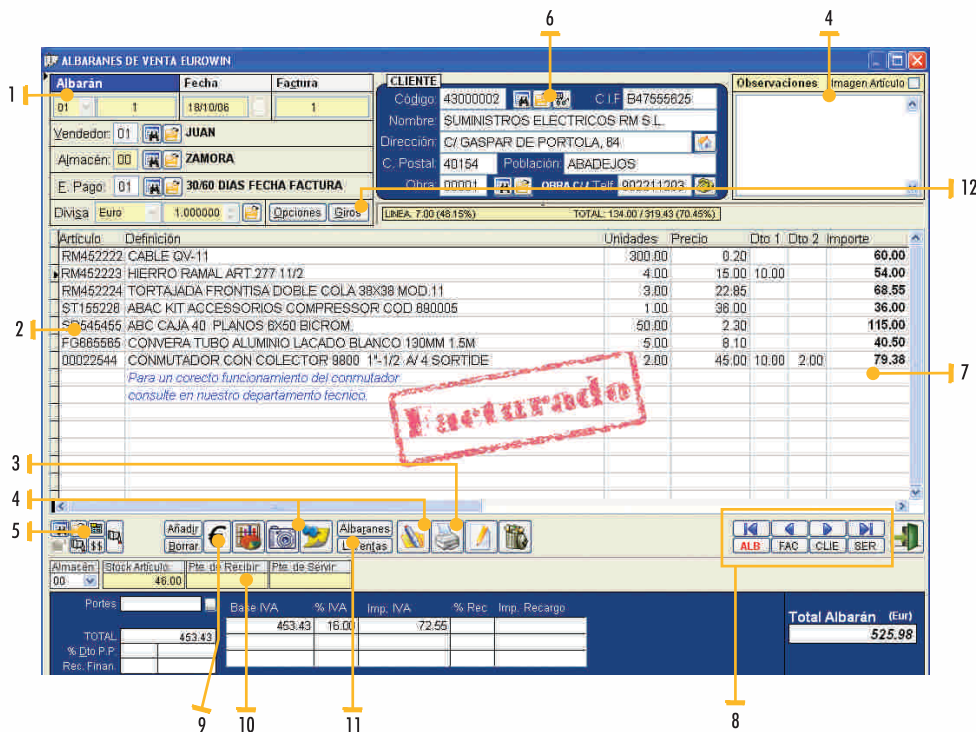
6

4

ALBARANES DE VENTA EUROWIN

1

| Albarán | Fecha | Factura |
|---|---|---|
| 01 1 | 18/10/06 | 1 |

Vendedor: 01 JUAN

Almacén: 00 ZAMORA

F. Pago: 01 30/60 DIAS FECHA FACTURA

Divisa Euro 1.000000 Opciones Giros

CLIENTE

Código 43000002 C.I.F. B47555625

Nombre SUMINISTROS ELECTRICOS RM S.L.

Dirección C/ GASPAR DE PORTOLA, 84

C. Postal 40154 Población ABADEJOS

Obra 00001 OBRA C/ Telf. 902211203

Observaciones Imagen Artículo

12

LINEA: 7.00 (48.15%) TOTAL: 134.00 / 319.43 (70.45%)

2

| Artículo | Definición | Unidades | Precio | Dto 1 | Dto 2 | Importe |
|---|---|---|---|---|---|---|
| RM452222 | CABLE QV-11 | 300.00 | 0.20 | | | 60.00 |
| RM452223 | HIERRO RAMAL ART 277 11/2 | 4.00 | 15.00 | 10.00 | | 54.00 |
| RM452224 | TORTAJADA FRONTISA DOBLE COLA 38X38 MOD.11 | 3.00 | 22.85 | | | 68.55 |
| ST155228 | ABAC KIT ACCESSORIOS COMPRESSOR COD 880005 | 1.00 | 36.00 | | | 36.00 |
| S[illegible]645455 | ABC CAJA 40 PLANOS 6X50 BICROM. | 50.00 | 2.30 | | | 115.00 |
| FG665565 | CONVERA TUBO ALUMINIO LACADO BLANCO 130MM 1.5M | 5.00 | 8.10 | | | 40.50 |
| 00022544 | CONMUTADOR CON COLECTOR 9800 1"-1/2 A/ 4 SORTIDE | 2.00 | 45.00 | 10.00 | 2.00 | 79.38 |
| | Para un correcto funcionamiento del conmutador | | | | | |
| | consulte en nuestro departamento técnico. | | | | | |

Facturado

7

3

4

5

Añadir Borrar Albaranes Ventas

ALB FAC CLIE SER

Almacén: 00 Stock Artículo: 46.00 Pte. de Recibir Pte. de Servir

Portes

TOTAL 453.43

% Dto P.P.

Rec. Finan.

| Base IVA | % IVA | Imp. IVA | % Rec | Imp. Recargo |
|---|---|---|---|---|
| 453.43 | 16.00 | 72.55 | | |

Total Albarán (Eur) 525.98

9 10 11 8